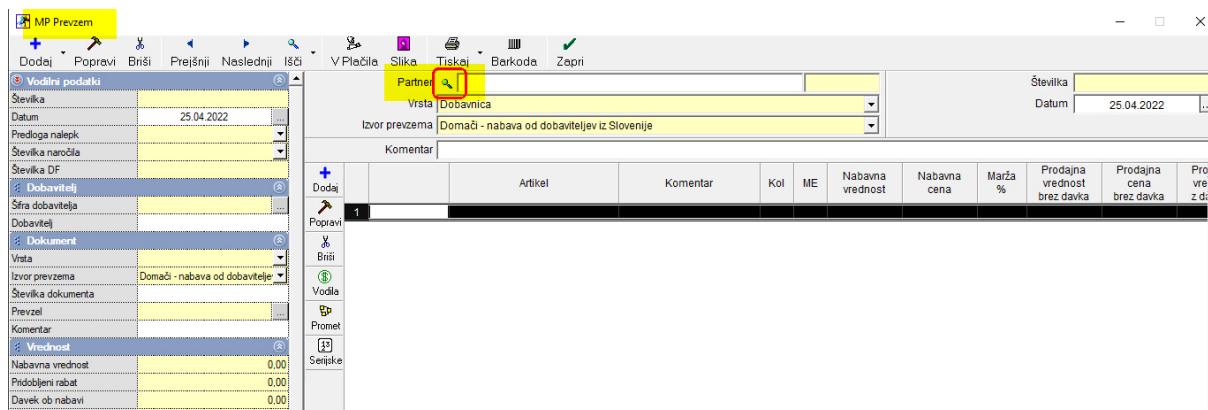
MP Prevzem

Dodaj Popravi Briši Prejšnji Naslednji Išči V Plačila Slika Tiskaj Barkoda Zapri

Vodilni podatki
Številka
Datum 25.04.2022
Predloga nalepk
Številka naročila
Številka DF
Dobavitelj
Šifra dobavitelja
Dobavitelj
Dokument
Vrsta
Izvor prevzema Domači - nabava od dobavitelje
Številka dokumenta
Prevzel
Komentar
Vrednost
Nabavna vrednost 0,00
Pridobljeni rabat 0,00
Davek ob nabavi 0,00

Partner
Vrsta Dobavnica
Izvor prevzema Domači - nabava od dobaviteljev iz Slovenije
Komentar

Številka
Datum 25.04.2022

Dodaj
Popravi
Briši
Vodila
Promet
Serijske

| | Artikel | Komentar | Kol | ME | Nabavna vrednost | Nabavna cena | Marža % | Prodajna vrednost brez davka | Prodajna cena brez davka | Pro vre z d |
|---|---|---|---|---|---|---|---|---|---|---|
| 1 | | | | | | | | | | |